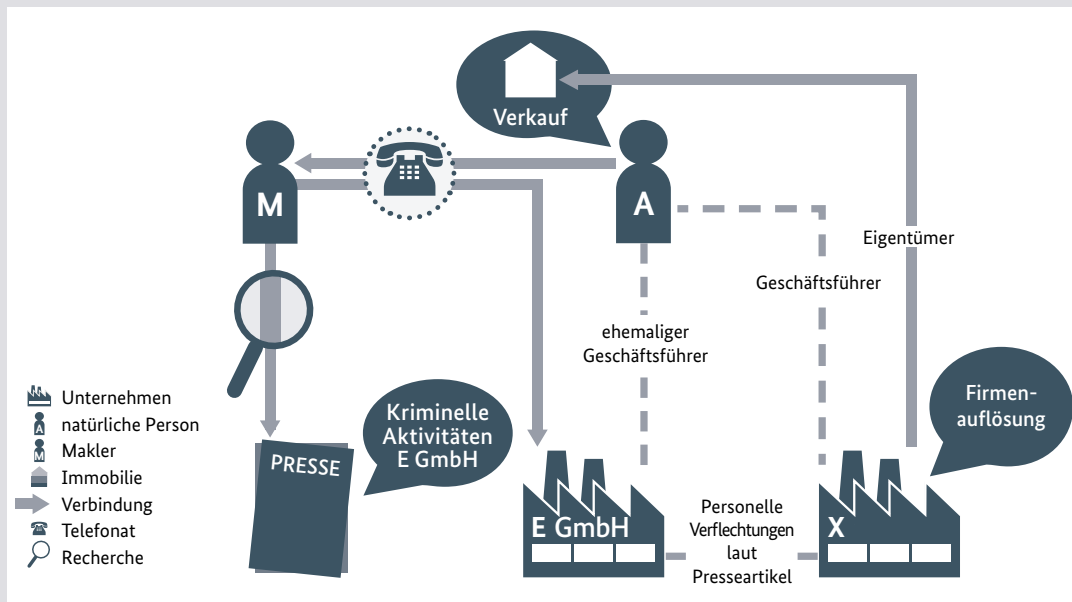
Verkauf

M

A

Eigentümer

Geschäftsführer

ehemaliger Geschäftsführer

Unternehmen
A natürliche Person
M Makler
Immobilie
Verbindung
Telefonat
Recherche

PRESSE

Kriminelle Aktivitäten E GmbH

Firmenauflösung

E GmbH

Personelle Verflechtungen laut Presseartikel

X